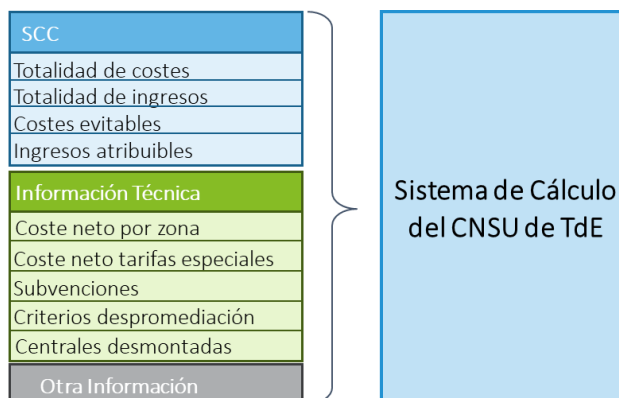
SCC
Totalidad de costes
Totalidad de ingresos
Costes evitables
Ingresos atribuibles

Información Técnica
Coste neto por zona
Coste neto tarifas especiales
Subvenciones
Criterios despromediación
Centrales desmontadas

Otra Información

Sistema de Cálculo del CNSU de TdE